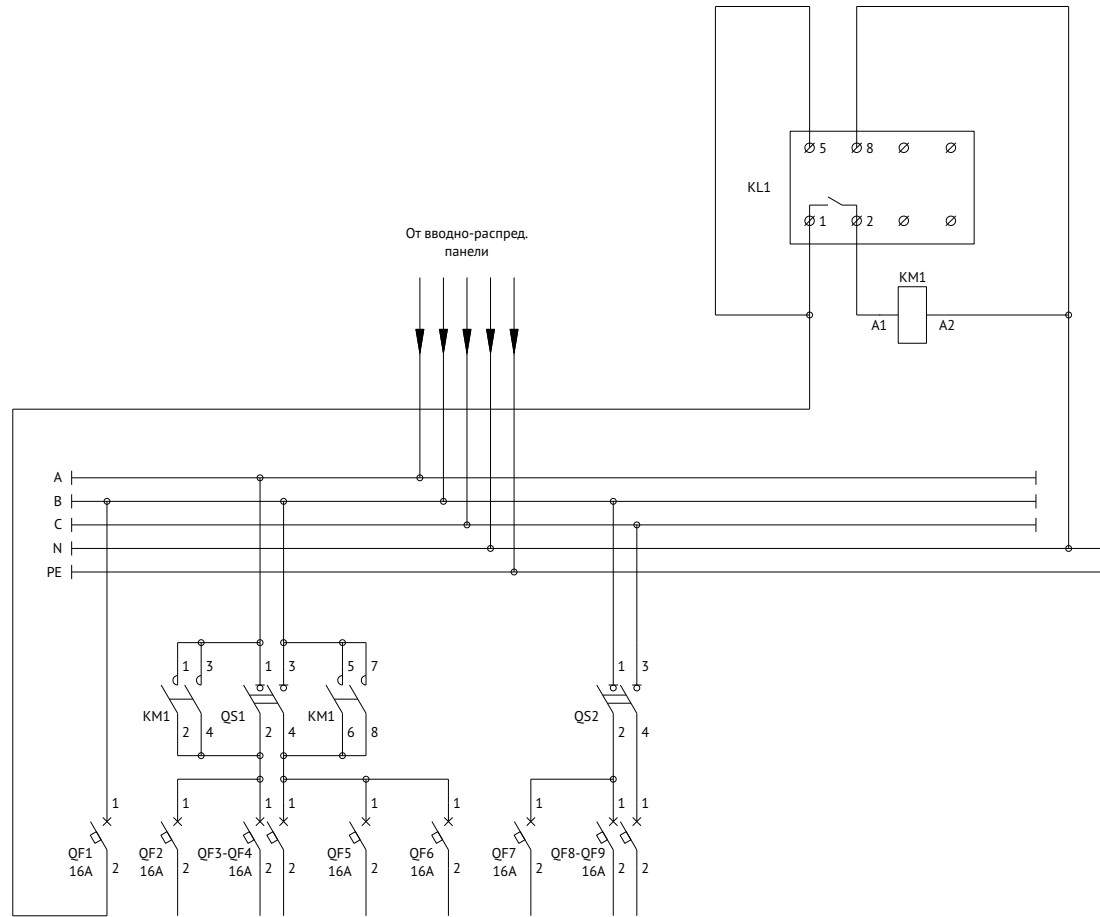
Ø5 Ø8 Ø Ø

KL1

Ø1 Ø2 Ø Ø

От вводно-распред. панели

KM1

A1 A2

A
B
C
N
PE

1 3 1 3 5 7 1 3

KM1 QS1 KM1 QS2

2 4 2 4 6 8 2 4

1 1 1 1 1 1 1 1 1 1

QF1 16A 2
QF2 16A 2
QF3-QF4 16A 2 2
QF5 16A 2
QF6 16A 2
QF7 16A 2
QF8-QF9 16A 2 2